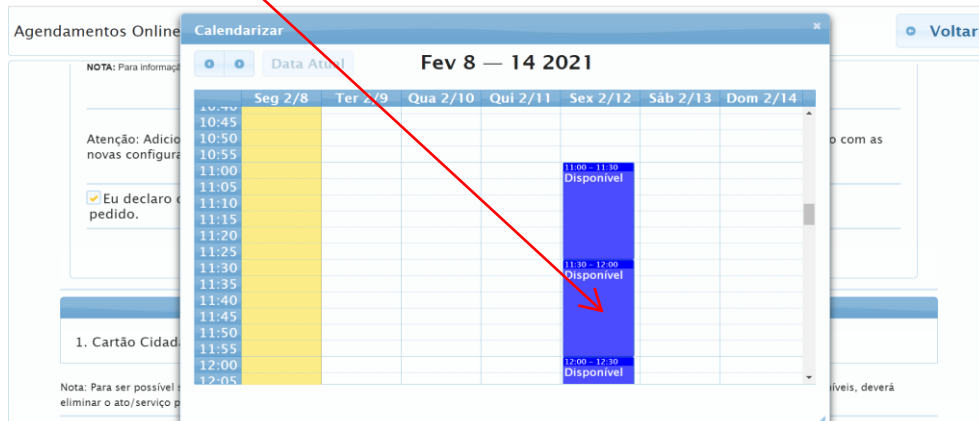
Agendamentos Online

Voltar

NOTA: Para informaçã

Atenção: Adicio
novas configura

o com as

Eu declaro
pedido.

1. Cartão Cidadã

Nota: Para ser possível

eliminar o ato/serviço p

íveis, deverá

Calendarizar

×

Data Atual

Fev 8 — 14 2021

| | Seg 2/8 | Ter 2/9 | Qua 2/10 | Qui 2/11 | Sex 2/12 | Sáb 2/13 | Dom 2/14 |
|---|---|---|---|---|---|---|---|
| 10:40 | | | | | | | |
| 10:45 | | | | | | | |
| 10:50 | | | | | | | |
| 10:55 | | | | | | | |
| 11:00 | | | | | 11:00 - 11:30 Disponível | | |
| 11:05 | | | | | | | |
| 11:10 | | | | | | | |
| 11:15 | | | | | | | |
| 11:20 | | | | | | | |
| 11:25 | | | | | | | |
| 11:30 | | | | | 11:30 - 12:00 Disponível | | |
| 11:35 | | | | | | | |
| 11:40 | | | | | | | |
| 11:45 | | | | | | | |
| 11:50 | | | | | | | |
| 11:55 | | | | | | | |
| 12:00 | | | | | 12:00 - 12:30 Disponível | | |
| 12:05 | | | | | | | |